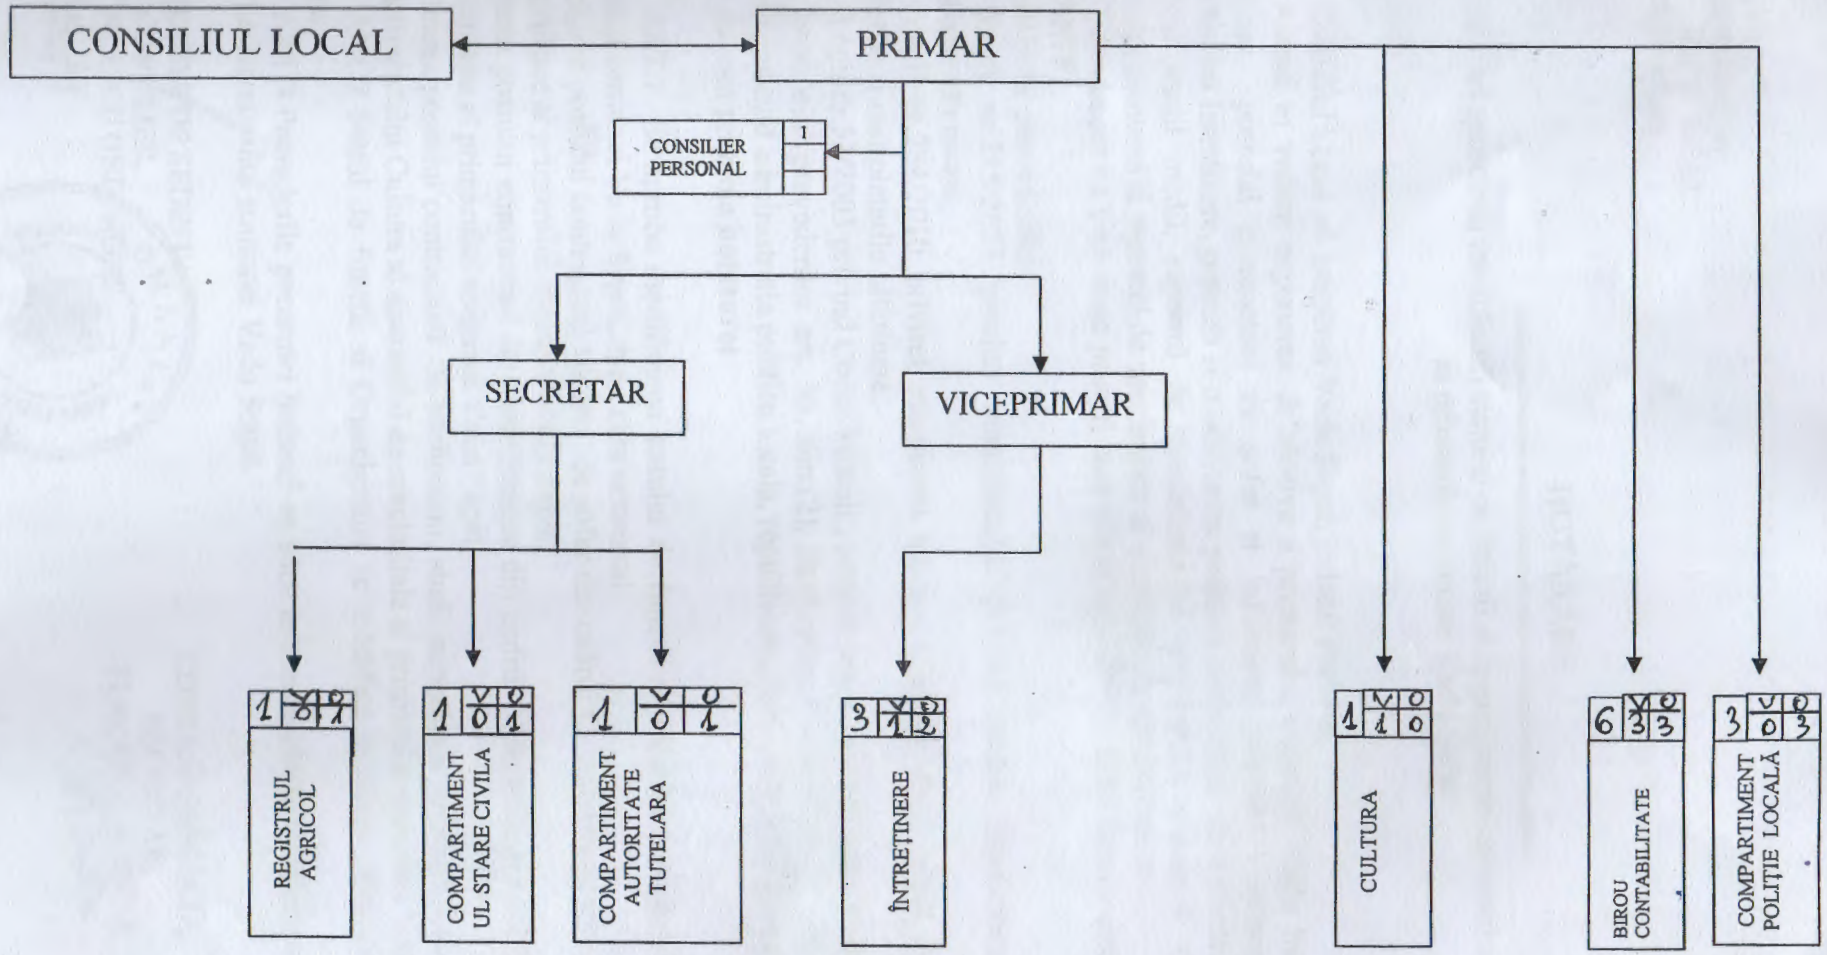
CONSILIUL LOCAL

PRIMAR

CONSILIER PERSONAL

1

SECRETAR

VICEPRIMAR

1 V O
0 1

REGISTRUL AGRICOL

1 V O
0 1

COMPARTIMENTUL STARE CIVILA

1 V O
0 1

COMPARTIMENT AUTORITATE TUTELARA

3 V O
1 2

ÎNTREȚINERE

1 V O
1 0

CULTURA

6 V O
3 3

BIROU CONTABILITATE

3 V O
0 3

COMPARTIMENT POLIȚIE LOCALĂ